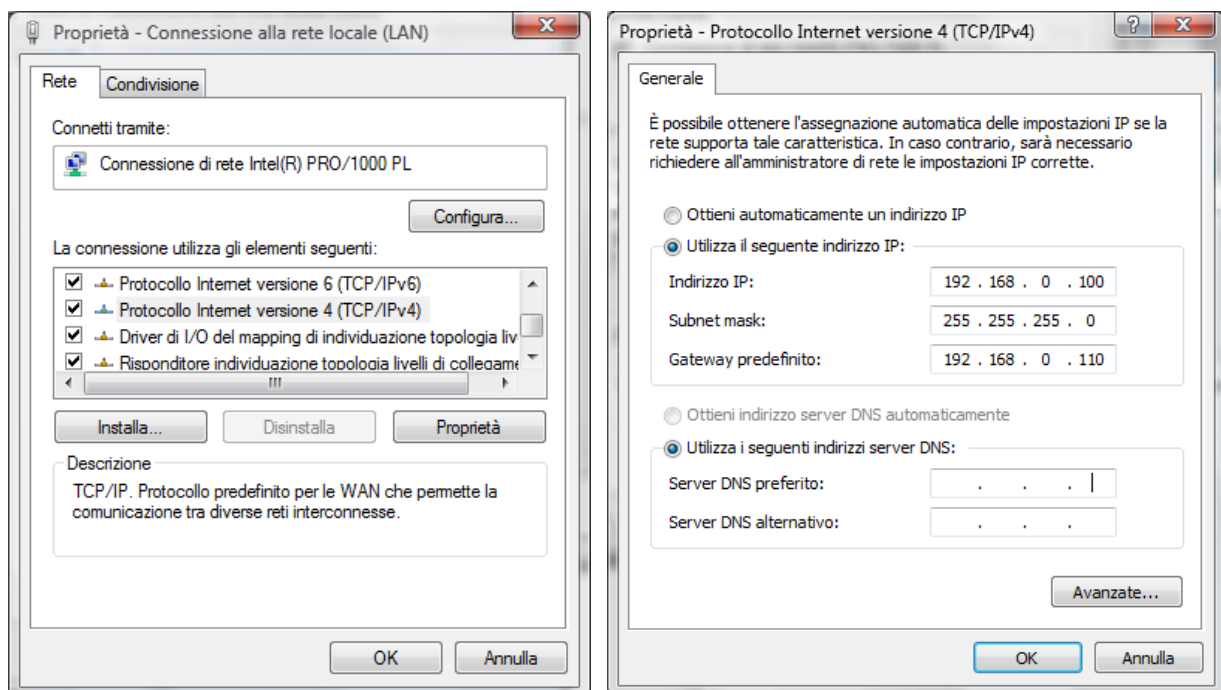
Proprietà - Connessione alla rete locale (LAN)

Rete | Condivisione

Connetti tramite:

Connessione di rete Intel(R) PRO/1000 PL

Configura...

La connessione utilizza gli elementi seguenti:

Protocollo Internet versione 6 (TCP/IPv6)
Protocollo Internet versione 4 (TCP/IPv4)
Driver di I/O del mapping di individuazione topologia liv
Risponditore individuazione topologia livelli di collegame

Installa... | Disinstalla | Proprietà

Descrizione

TCP/IP. Protocollo predefinito per le WAN che permette la comunicazione tra diverse reti interconnesse.

OK | Annulla

Proprietà - Protocollo Internet versione 4 (TCP/IPv4)

Generale

È possibile ottenere l'assegnazione automatica delle impostazioni IP se la rete supporta tale caratteristica. In caso contrario, sarà necessario richiedere all'amministratore di rete le impostazioni IP corrette.

Ottieni automaticamente un indirizzo IP

Utilizza il seguente indirizzo IP:

Indirizzo IP: 192 . 168 . 0 . 100

Subnet mask: 255 . 255 . 255 . 0

Gateway predefinito: 192 . 168 . 0 . 110

Ottieni indirizzo server DNS automaticamente

Utilizza i seguenti indirizzi server DNS:

Server DNS preferito: . . .

Server DNS alternativo: . . .

Avanzate...

OK | Annulla